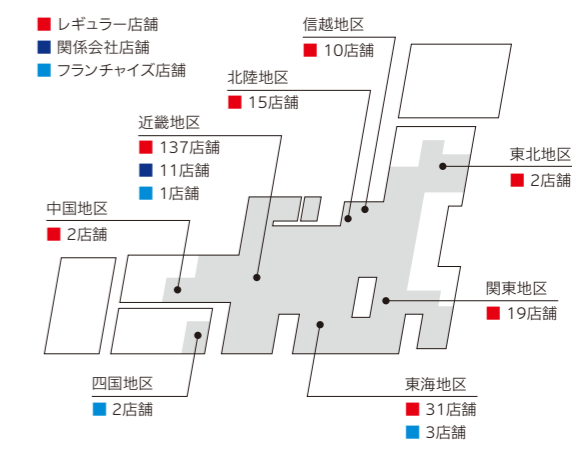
■ レギュラー店舗
■ 関係会社店舗
■ フランチャイズ店舗

信越地区
■ 10店舗

北陸地区
■ 15店舗

近畿地区
■ 137店舗
■ 11店舗
■ 1店舗

東北地区
■ 2店舗

中国地区
■ 2店舗

関東地区
■ 19店舗

四国地区
■ 2店舗

東海地区
■ 31店舗
■ 3店舗